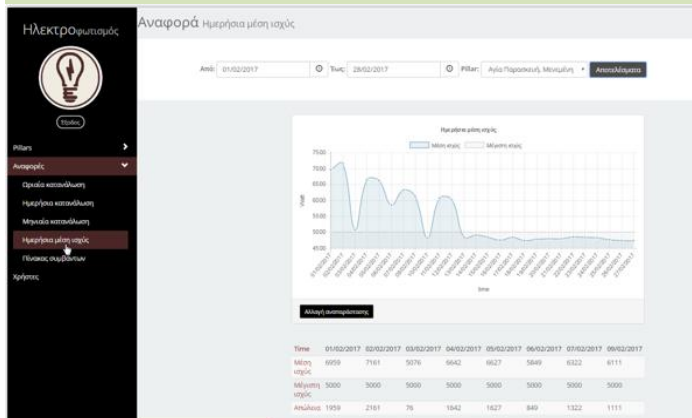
Ηλεκτροφωτισμός

Έξοδος

Pillars

Αναφορές

Ωριαία κατανάλωση

Ημερήσια κατανάλωση

Μηνιαία κατανάλωση

Ημερήσια μέση ισχύς

Πίνακας συμβάντων

Χρήστες

Αναφορά Ημερήσια μέση ισχύς

Από: 01/02/2017 Έως: 28/02/2017 Pillar: Αγία Παρασκευή, Μενεμένη Αποτελέσματα

Ημερήσια μέση ισχύς

Μέση ισχύς Μέγιστη ισχύς

7500
7000
6500
6000
5500
5000
4500

Watt

01/02/2017 02/02/2017 03/02/2017 04/02/2017 05/02/2017 06/02/2017 07/02/2017 08/02/2017 09/02/2017 10/02/2017 11/02/2017 12/02/2017 13/02/2017 14/02/2017 15/02/2017 16/02/2017 17/02/2017 18/02/2017 19/02/2017 20/02/2017 21/02/2017 22/02/2017 23/02/2017 24/02/2017 25/02/2017 26/02/2017 27/02/2017

time

Αλλαγή αναπαράστασης

| Time | 01/02/2017 | 02/02/2017 | 03/02/2017 | 04/02/2017 | 05/02/2017 | 06/02/2017 | 07/02/2017 | 08/02/2017 |
|---|---|---|---|---|---|---|---|---|
| Μέση ισχύς | 6959 | 7161 | 5076 | 6642 | 6627 | 5849 | 6322 | 6111 |
| Μέγιστη ισχύς | 5000 | 5000 | 5000 | 5000 | 5000 | 5000 | 5000 | 5000 |
| Απώλεια | 1959 | 2161 | 76 | 1642 | 1627 | 849 | 1322 | 1111 |